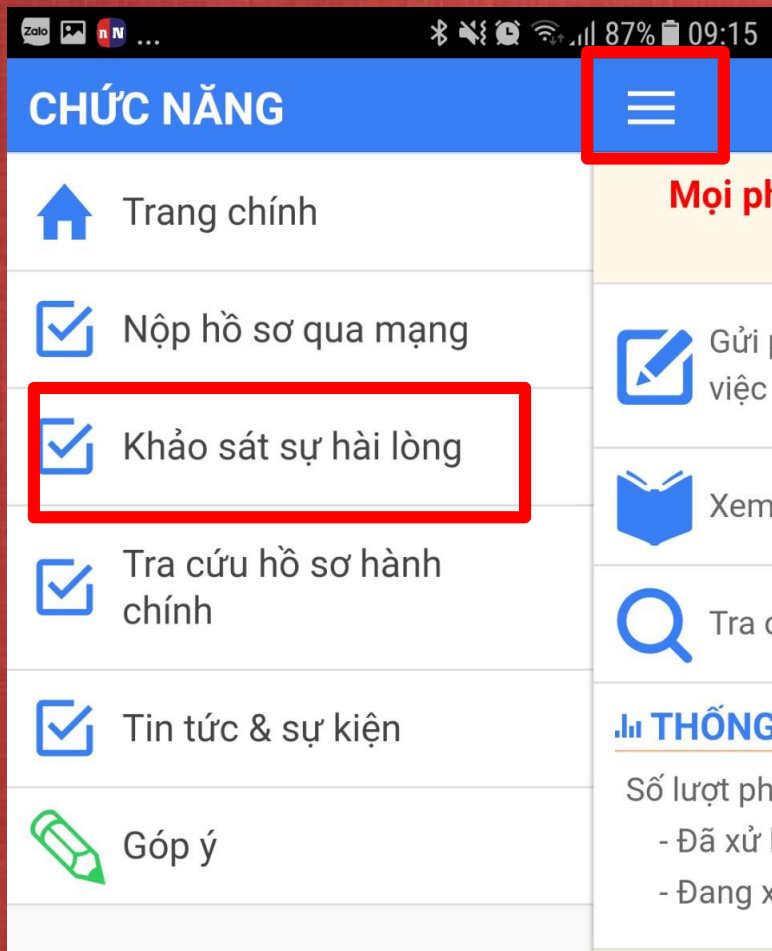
Zalo nN ... 87% 09:15

CHỨC NĂNG

Trang chính

Nộp hồ sơ qua mạng

Khảo sát sự hài lòng

Tra cứu hồ sơ hành chính

Tin tức & sự kiện

Góp ý

Mọi ph

Gửi p
việc

Xem

Tra c

THỐNG

Số lượt ph
- Đã xử l
- Đang x